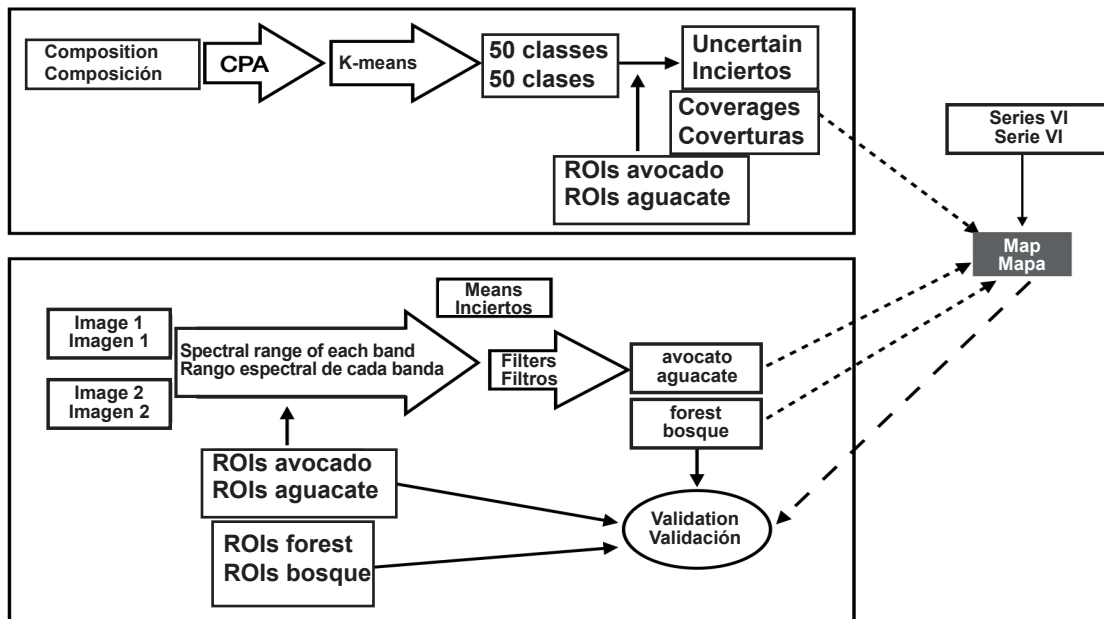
Composition
Composición

CPA

K-means

50 classes
50 clases

Uncertain
Inciertos

Coverages
Coverturas

ROIs avocado
ROIs aguacate

Series VI
Serie VI

Map
Mapa

Means
Inciertos

Image 1
Imagen 1

Spectral range of each band
Rango espectral de cada banda

Filters
Filtros

avocato
aguacate

Image 2
Imagen 2

forest
bosque

ROIs avocado
ROIs aguacate

Validation
Validación

ROIs forest
ROIs bosque